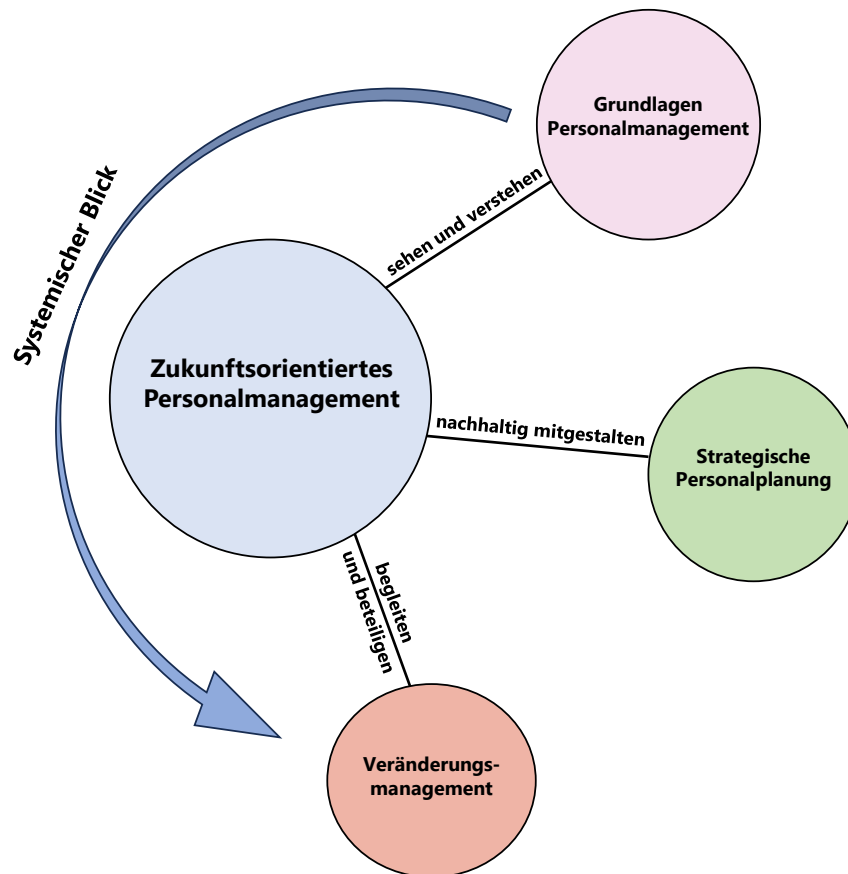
Systemischer Blick

Grundlagen Personalmanagement

sehen und verstehen

Zukunftsorientiertes Personalmanagement

nachhaltig mitgestalten

Strategische Personalplanung

begleiten und beteiligen

Veränderungsmanagement